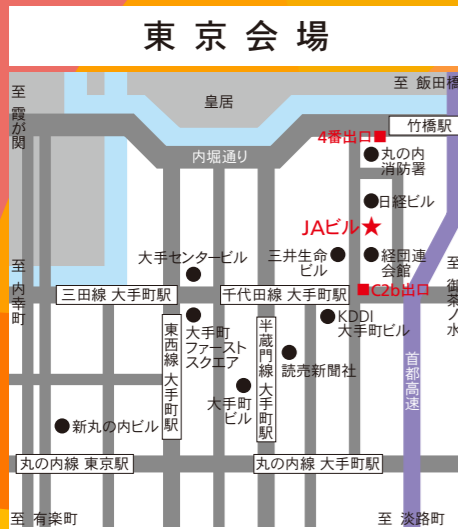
東京会場

至 飯田橋

皇居

至霞が関

4番出口

竹橋駅

内堀通り

丸の内消防署

日経ビル

JAビル★

大手センタービル

三井生命ビル

経団連会館

至内幸町

三田線 大手町駅

千代田線 大手町駅

C2b出口

至御茶ノ水

KDDI大手町ビル

東西線 大手町駅

大手町ファーストスクエア

半蔵門線 大手町駅

読売新聞社

首都高速

大手町ビル

新丸の内ビル

丸の内線 東京駅

丸の内線 大手町駅

至 有楽町

至 淡路町